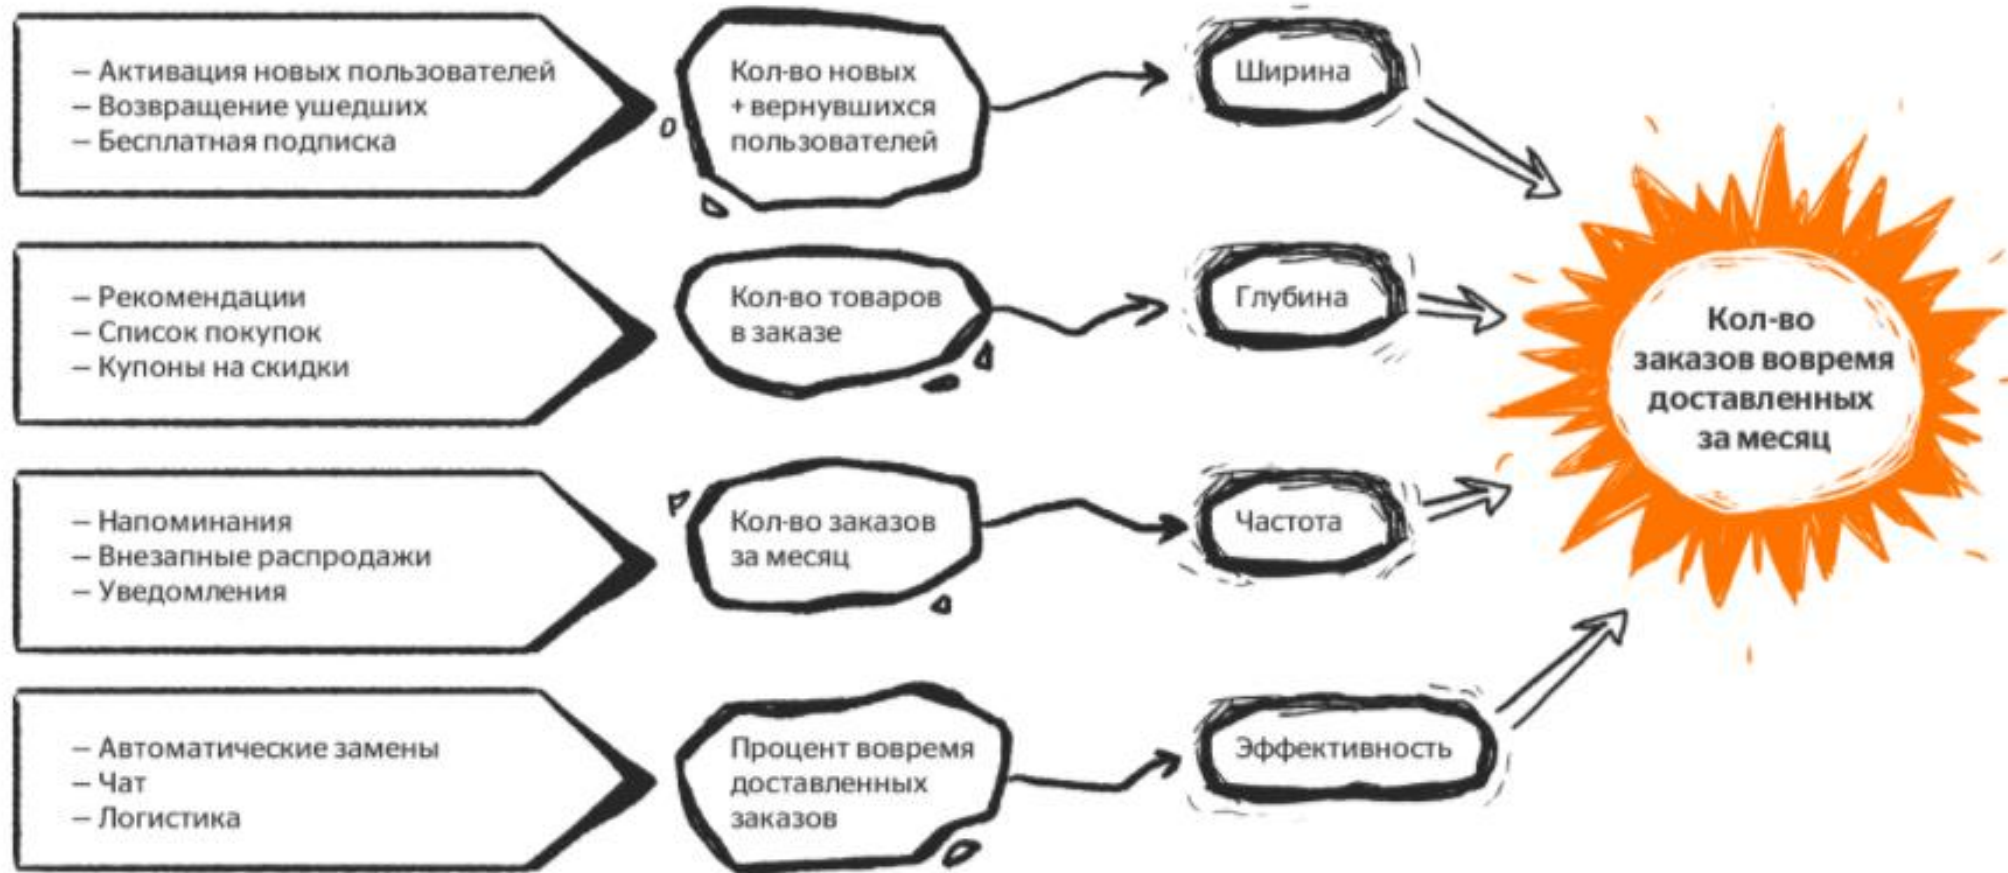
– Активация новых пользователей
– Возвращение ушедших
– Бесплатная подписка

Кол-во новых + вернувшихся пользователей

Ширина

– Рекомендации
– Список покупок
– Купоны на скидки

Кол-во товаров в заказе

Глубина

– Напоминания
– Внезапные распродажи
– Уведомления

Кол-во заказов за месяц

Частота

– Автоматические замены
– Чат
– Логистика

Процент вовремя доставленных заказов

Эффективность

Кол-во заказов вовремя доставленных за месяц